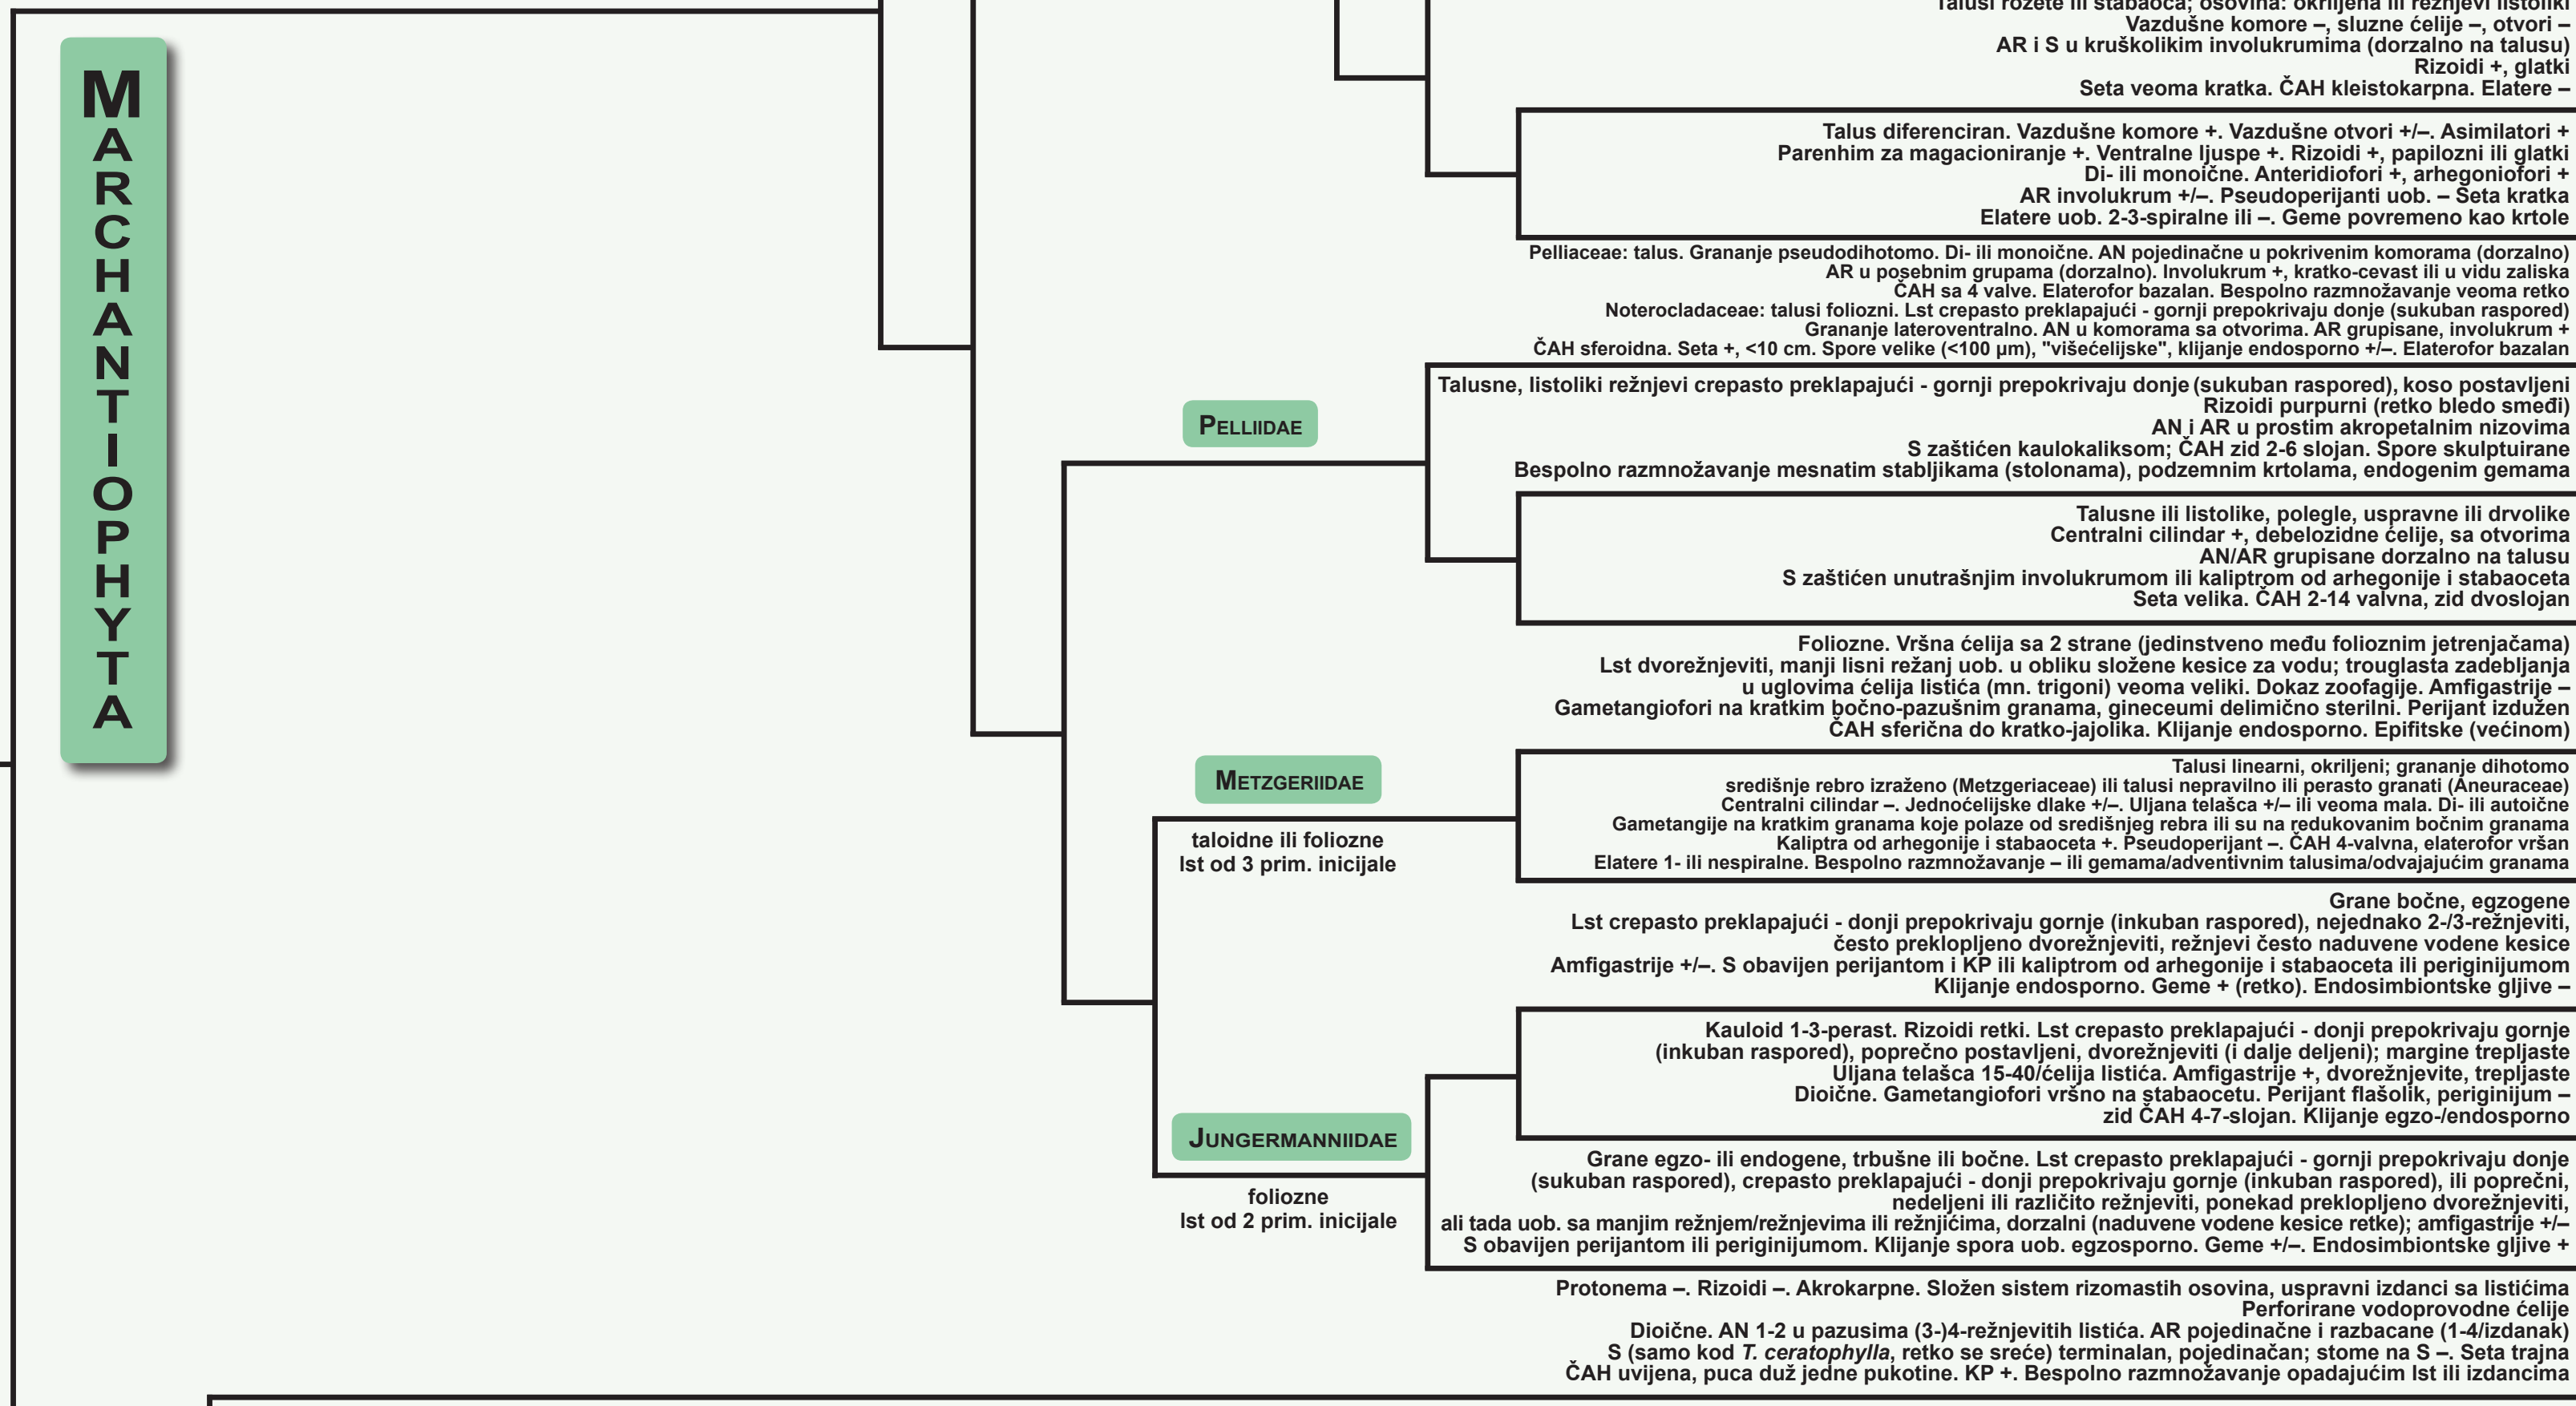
MARCHANTIOPHYTA

Talusi rozete ili stabaoca; osovina: okriljena ili režnjevi listoliki
Vazdušne komore –, sluzne ćelije –, otvori –
AR i S u kruškolikim involukrumima (dorzalno na talusu)
Rizoidi +, glatki
Seta veoma kratka. ČAH kleistokarpna. Elatere –

Talus diferenciran. Vazdušne komore +. Vazdušne otvori +/–. Asimilatori +
Parenhim za magacioniranje +. Ventralne ljuspe +. Rizoidi +, papilozni ili glatki
Di- ili monoične. Anteridiofori +, arhegoniofori +
AR involukrum +/–. Pseudoperijanti uob. – Seta kratka
Elatere uob. 2-3-spiralne ili –. Geme povremeno kao krtole

Pelliaceae: talus. Grananje pseudodihotomo. Di- ili monoične. AN pojedinačne u pokrivenim komorama (dorzalno)
AR u posebnim grupama (dorzalno). Involukrum +, kratko-cevast ili u vidu zaliska
ČAH sa 4 valve. Elaterofor bazalan. Bespolno razmnožavanje veoma retko
Noterocladaceae: talusi foliozni. Lst crepasto preklapajući - gornji prepokrivaju donje (sukuban raspored)
Grananje lateroventralno. AN u komorama sa otvorima. AR grupisane, involukrum +
ČAH sferoidna. Seta +, <10 cm. Spore velike (<100 µm), "višećelijske", klijanje endosporno +/–. Elaterofor bazalan

PELLIIDAE

Talusne, listoliki režnjevi crepasto preklapajući - gornji prepokrivaju donje (sukuban raspored), koso postavljeni
Rizoidi purpurni (retko bledo smeđi)
AN i AR u prostim akropetalnim nizovima
S zaštićen kaulokaliksom; ČAH zid 2-6 slojan. Spore skulptuirane
Bespolno razmnožavanje mesnatim stabljikama (stolonama), podzemnim krtolama, endogenim gemama

Talusne ili listolike, polegle, uspravne ili drvolike
Centralni cilindar +, debelozidne ćelije, sa otvorima
AN/AR grupisane dorzalno na talusu
S zaštićen unutrašnjim involukrumom ili kaliptrom od arhegonije i stabaoceta
Seta velika. ČAH 2-14 valvna, zid dvoslojan

Foliozne. Vršna ćelija sa 2 strane (jedinstveno među folioznim jetrenjačama)
Lst dvorežnjeviti, manji lisni režanj uob. u obliku složene kesice za vodu; trouglasta zadebljanja
u uglovima ćelija listića (mn. trigoni) veoma veliki. Dokaz zoofagije. Amfigastrije –
Gametangiofori na kratkim bočno-pazušnim granama, gineceumi delimično sterilni. Perijant izdužen
ČAH sferična do kratko-jajolika. Klijanje endosporno. Epifitske (većinom)

METZGERIIDAE

taloidne ili foliozne
lst od 3 prim. inicijale

Talusi linearni, okriljeni; grananje dihotomo
središnje rebro izraženo (Metzgeriaceae) ili talusi nepravilno ili perasto granati (Aneuraceae)
Centralni cilindar –. Jednoćelijske dlake +/–. Uljana telašca +/– ili veoma mala. Di- ili autoične
Gametangije na kratkim granama koje polaze od središnjeg rebra ili su na redukovanim bočnim granama
Kaliptra od arhegonije i stabaoceta +. Pseudoperijant –. ČAH 4-valvna, elaterofor vršan
Elatere 1- ili nespiralne. Bespolno razmnožavanje – ili gemama/adventivnim talusima/odvajajućim granama

Grane bočne, egzogene
Lst crepasto preklapajući - donji prepokrivaju gornje (inkuban raspored), nejednako 2-/3-režnjeviti,
često preklopljeno dvorežnjeviti, režnjevi često naduvene vodene kesice
Amfigastrije +/–. S obavijen perijantom i KP ili kaliptrom od arhegonije i stabaoceta ili periginijumom
Klijanje endosporno. Geme + (retko). Endosimbiontske gljive –

Kauloid 1-3-perast. Rizoidi retki. Lst crepasto preklapajući - donji prepokrivaju gornje
(inkuban raspored), poprečno postavljeni, dvorežnjeviti (i dalje deljeni); margine trepljaste
Uljana telašca 15-40/ćelija listića. Amfigastrije +, dvorežnjevite, trepljaste
Dioične. Gametangiofori vršno na stabaocetu. Perijant flašolik, periginijum –
zid ČAH 4-7-slojan. Klijanje egzo-/endosporno

JUNGERMANNIIDAE

foliozne
lst od 2 prim. inicijale

Grane egzo- ili endogene, trbušne ili bočne. Lst crepasto preklapajući - gornji prepokrivaju donje
(sukuban raspored), crepasto preklapajući - donji prepokrivaju gornje (inkuban raspored), ili poprečni,
nedeljeni ili različito režnjeviti, ponekad preklopljeno dvorežnjeviti,
ali tada uob. sa manjim režnjem/režnjevima ili režnjićima, dorzalni (naduvene vodene kesice retke); amfigastrije +/–
S obavijen perijantom ili periginijumom. Klijanje spora uob. egzosporno. Geme +/–. Endosimbiontske gljive +

Protonema –. Rizoidi –. Akrokarpne. Složen sistem rizomastih osovina, uspravni izdanci sa listićima
Perforirane vodoprovodne ćelije
Dioične. AN 1-2 u pazusima (3-)4-režnjevitih listića. AR pojedinačne i razbacane (1-4/izdanak)
S (samo kod T. ceratophylla, retko se sreće) terminalan, pojedinačan; stome na S –. Seta trajna
ČAH uvijena, puca duž jedne pukotine. KP +. Bespolno razmnožavanje opadajućim lst ili izdancima